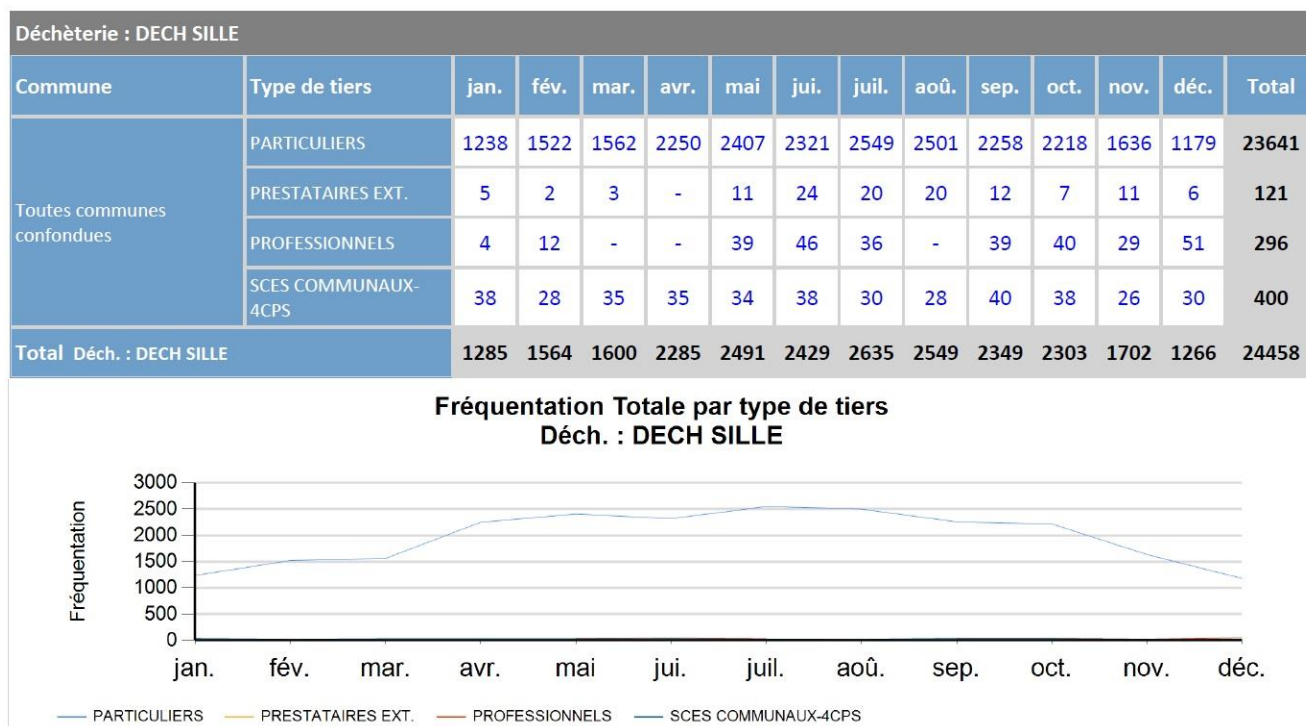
Déchèterie : DECH SILLE

| Commune | Type de tiers | jan. | fév. | mar. | avr. | mai | jui. | juil. | aoû. | sep. | oct. | nov. | déc. | Total |
|---|---|---|---|---|---|---|---|---|---|---|---|---|---|---|
| Toutes communes confondues | PARTICULIERS | 1238 | 1522 | 1562 | 2250 | 2407 | 2321 | 2549 | 2501 | 2258 | 2218 | 1636 | 1179 | 23641 |
| | PRESTATAIRES EXT. | 5 | 2 | 3 | - | 11 | 24 | 20 | 20 | 12 | 7 | 11 | 6 | 121 |
| | PROFESSIONNELS | 4 | 12 | - | - | 39 | 46 | 36 | - | 39 | 40 | 29 | 51 | 296 |
| | SCES COMMUNAUX-4CPS | 38 | 28 | 35 | 35 | 34 | 38 | 30 | 28 | 40 | 38 | 26 | 30 | 400 |
| Total Déch. : DECH SILLE | | 1285 | 1564 | 1600 | 2285 | 2491 | 2429 | 2635 | 2549 | 2349 | 2303 | 1702 | 1266 | 24458 |

Fréquentation Totale par type de tiers
Déch. : DECH SILLE

Fréquentation
3000
2500
2000
1500
1000
500
0
jan. fév. mar. avr. mai jui. juil. aoû. sep. oct. nov. déc.

PARTICULIERS PRESTATAIRES EXT. PROFESSIONNELS SCES COMMUNAUX-4CPS